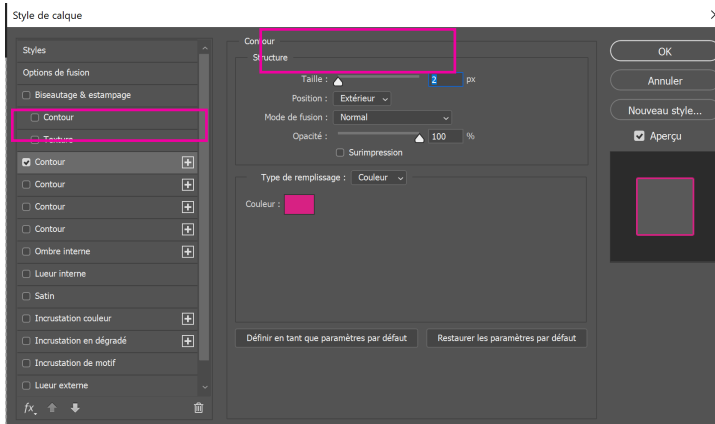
Style de calque

Styles
Options de fusion
Biseautage & estampage
Contour
Texture
Contour
Contour
Contour
Contour
Ombre interne
Lueur interne
Satin
Incrustation couleur
Incrustation en dégradé
Incrustation de motif
Lueur externe

fx

Contour
Structure
Taille : 2 px
Position : Extérieur
Mode de fusion : Normal
Opacité : 100 %
Surimpression

Type de remplissage : Couleur
Couleur :

Définir en tant que paramètres par défaut
Restaurer les paramètres par défaut

OK
Annuler
Nouveau style...
Aperçu